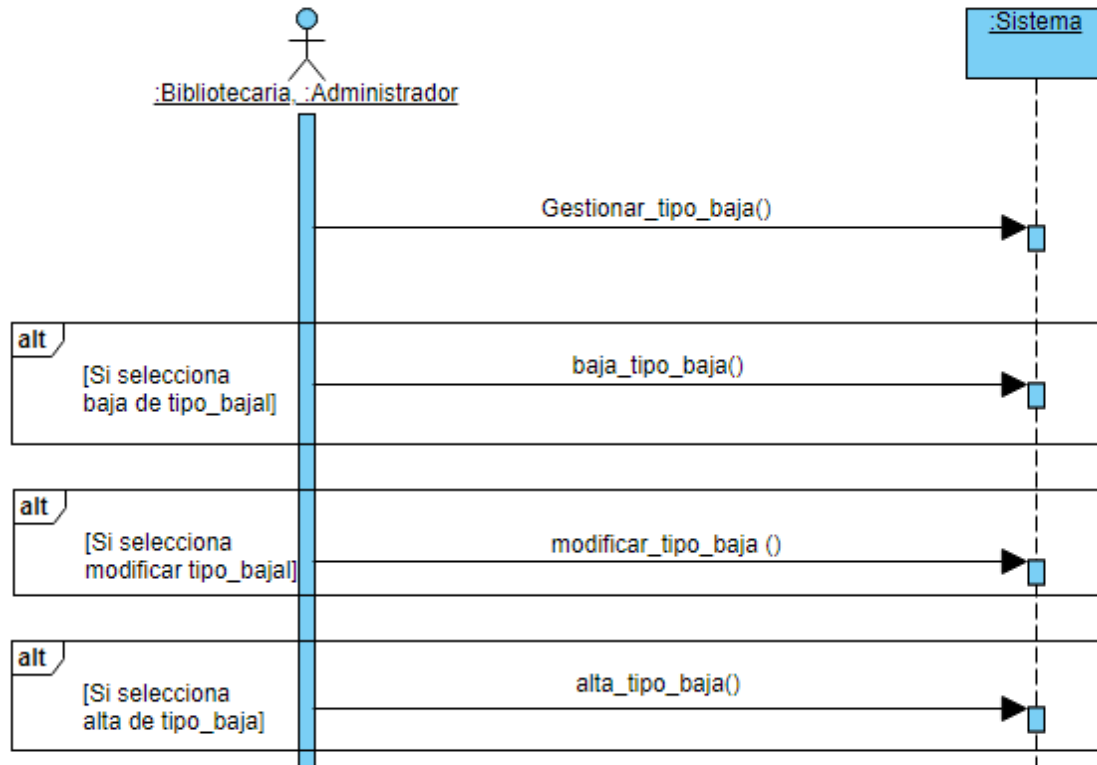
:Bibliotecaria, :Administrador

:Sistema

Gestionar_tipo_baja()

alt

[Si selecciona baja de tipo_bajal]

baja_tipo_baja()

alt

[Si selecciona modificar tipo_bajal]

modificar_tipo_baja ()

alt

[Si selecciona alta de tipo_baja]

alta_tipo_baja()